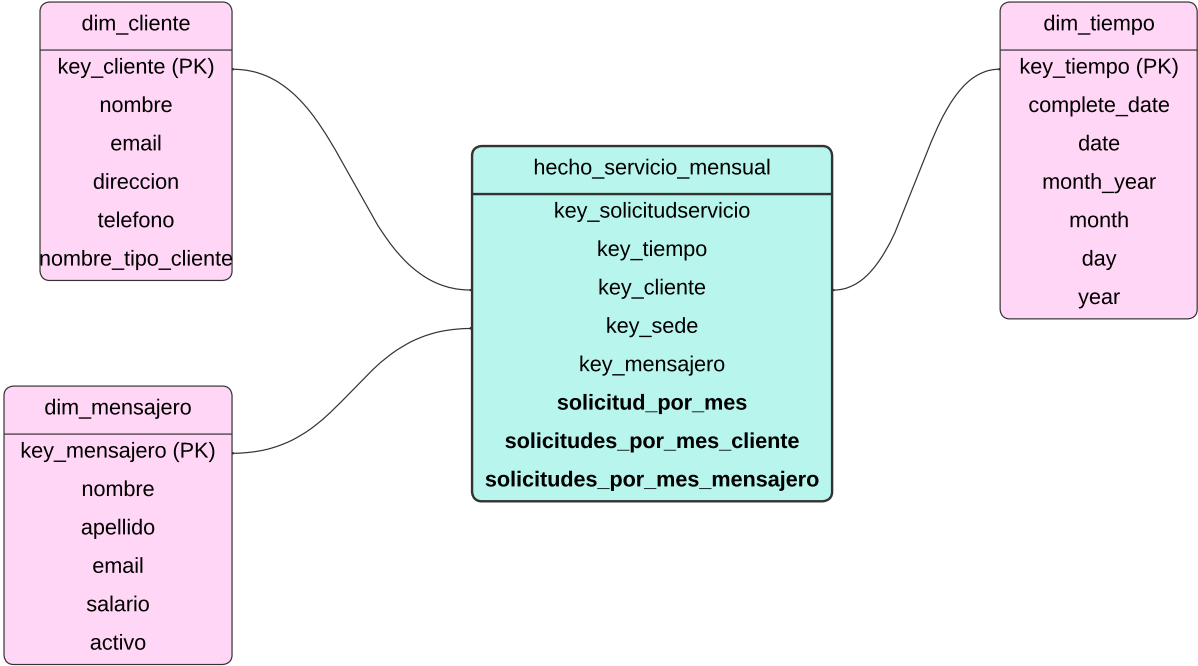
dim_cliente
key_cliente (PK)
nombre
email
direccion
telefono
nombre_tipo_cliente

dim_tiempo
key_tiempo (PK)
complete_date
date
month_year
month
day
year

hecho_servicio_mensual
key_solicitudservicio
key_tiempo
key_cliente
key_sede
key_mensajero
**solicitud_por_mes**
**solicitudes_por_mes_cliente**
**solicitudes_por_mes_mensajero**

dim_mensajero
key_mensajero (PK)
nombre
apellido
email
salario
activo